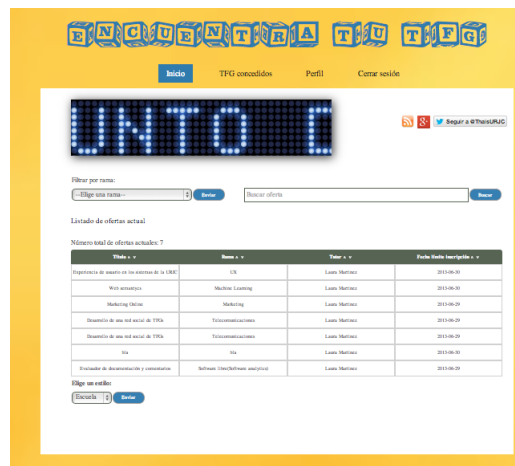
ENCUENTRA TU TFG

Inicio TFG concedidos Perfil Cerrar sesión

UNTO D

Seguir a @ThaisURJC

Filtrar por rama:

--Elige una rama-- Enviar

Buscar oferta Buscar

Listado de ofertas actual

Número total de ofertas actuales: 7

| Título ▲ ▼ | Rama ▲ ▼ | Tutor ▲ ▼ | Fecha límite inscripción ▲ ▼ |
|---|---|---|---|
| Experiencia de usuario en los sistemas de la URJC | UX | Laura Martinez | 2015-06-30 |
| Web semantyics | Machine Learning | Laura Martinez | 2015-06-30 |
| Marketing Online | Marketing | Laura Martinez | 2015-06-29 |
| Desarrollo de una red social de TFGs | Telecomunicaciones | Laura Martinez | 2015-06-29 |
| Desarrollo de una red social de TFGs | Telecomunicaciones | Laura Martinez | 2015-06-29 |
| Sia | Sia | Laura Martinez | 2015-06-30 |
| Evaluador de documentación y comentarios | Software libre(Software analytics) | Laura Martinez | 2015-06-29 |

Elige un estilo:

Escuela Enviar